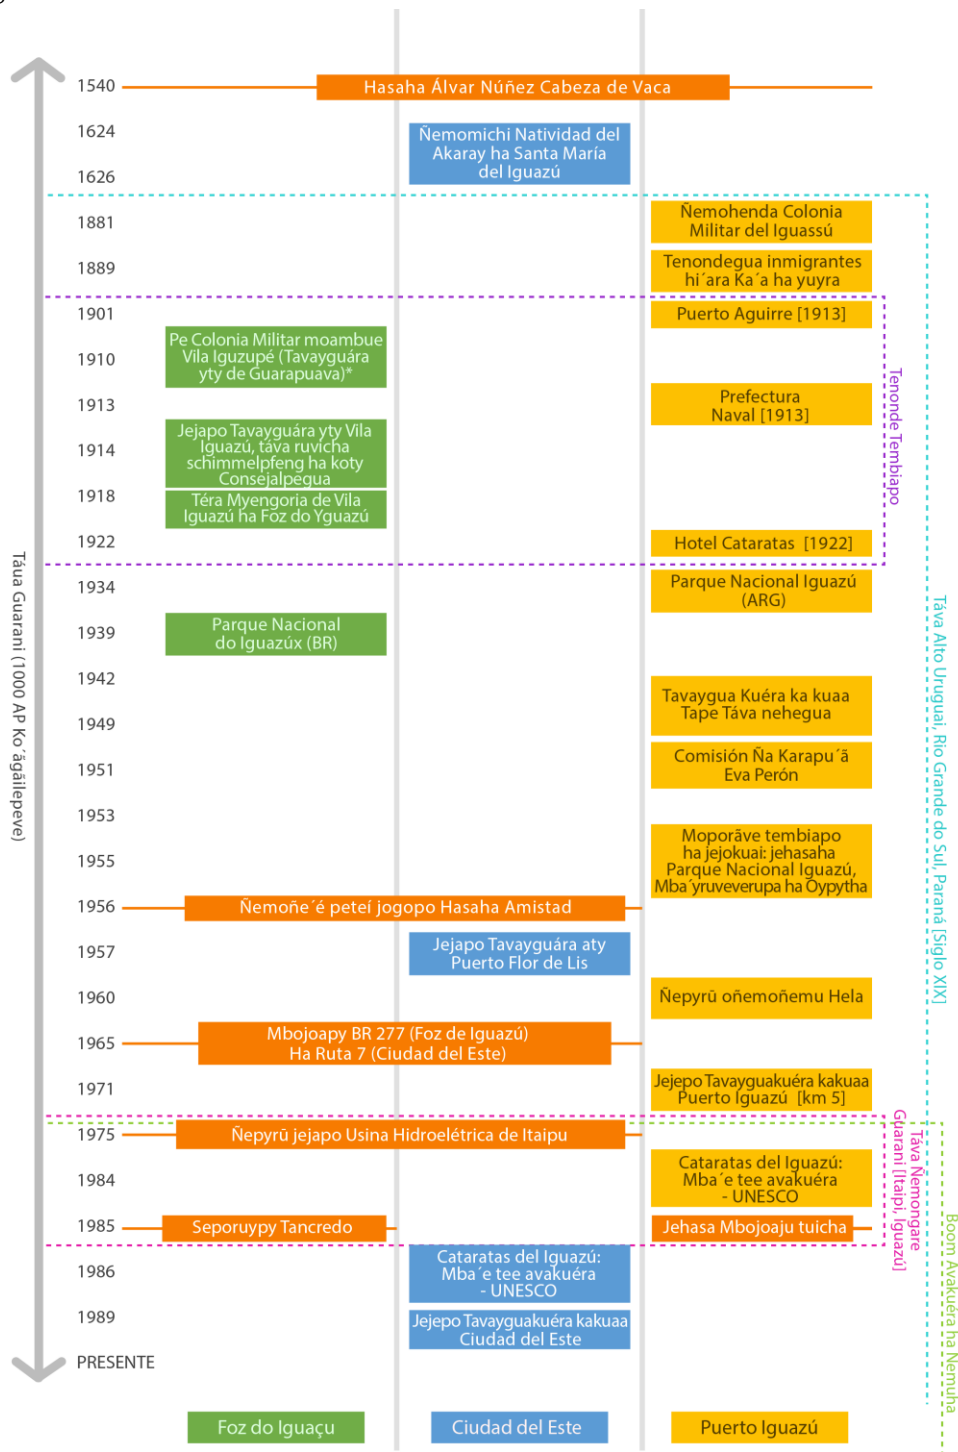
Táua Guarani (1000 AP Ko´ágãilepeve)

1540
Hasaha Álvar Núñez Cabeza de Vaca

1624
Ñemomichi Natividad del Akaray ha Santa María del Iguazú

1626

1881
Ñemohenda Colonia Militar del Iguassú

1889
Tenondegua inmigrantes hi´ara Ka´a ha yuyra

1901
Puerto Aguirre [1913]

1910
Pe Colonia Militar moambue Vila Iguzupé (Tavayguára yty de Guarapuava)*

1913
Prefectura Naval [1913]

1914
Jejapo Tavayguára yty Vila Iguazú, táva ruvicha schimmelpfeng ha koty Consejalpegua

1918
Téra Myengoria de Vila Iguazú ha Foz do Yguazú

1922
Hotel Cataratas [1922]

Tenonde Tembiapo

1934
Parque Nacional Iguazú (ARG)

1939
Parque Nacional do Iguazúx (BR)

1942
Tavaygua Kuéra ka kuaa Tape Táva nehegua

1949

1951
Comisión Ña Karapu´ã Eva Perón

1953

1955
Moporãve tembiapo ha jejokuai: jehasaha Parque Nacional Iguazú, Mba´yruveverupa ha Oypytha

1956
Ñemoñe´é peteĩ jogopo Hasaha Amistad

1957
Jejapo Tavayguára aty Puerto Flor de Lis

1960
Ñepyrũ oñemoñemu Hela

1965
Mbojoapy BR 277 (Foz de Iguazú) Ha Ruta 7 (Ciudad del Este)

1971
Jejepo Tavayguakuéra kakuaa Puerto Iguazú [km 5]

1975
Ñepyrũ jejapo Usina Hidroelétrica de Itaipu

1984
Cataratas del Iguazú: Mba´e tee avakuéra - UNESCO

1985
Seporuypy Tancredo
Jehasa Mbojoaju tuicha

1986
Cataratas del Iguazú: Mba´e tee avakuéra - UNESCO

1989
Jejepo Tavayguakuéra kakuaa Ciudad del Este

PRESENTE

Táva Alto Uruguai, Rio Grande do Sul, Paraná [Siglo XIX]

Táva Ñemongare Guarani [Itaipi, Iguazú]

Boom Avakuéra ha Ñemuha

Foz do Iguaçu
Ciudad del Este
Puerto Iguazú